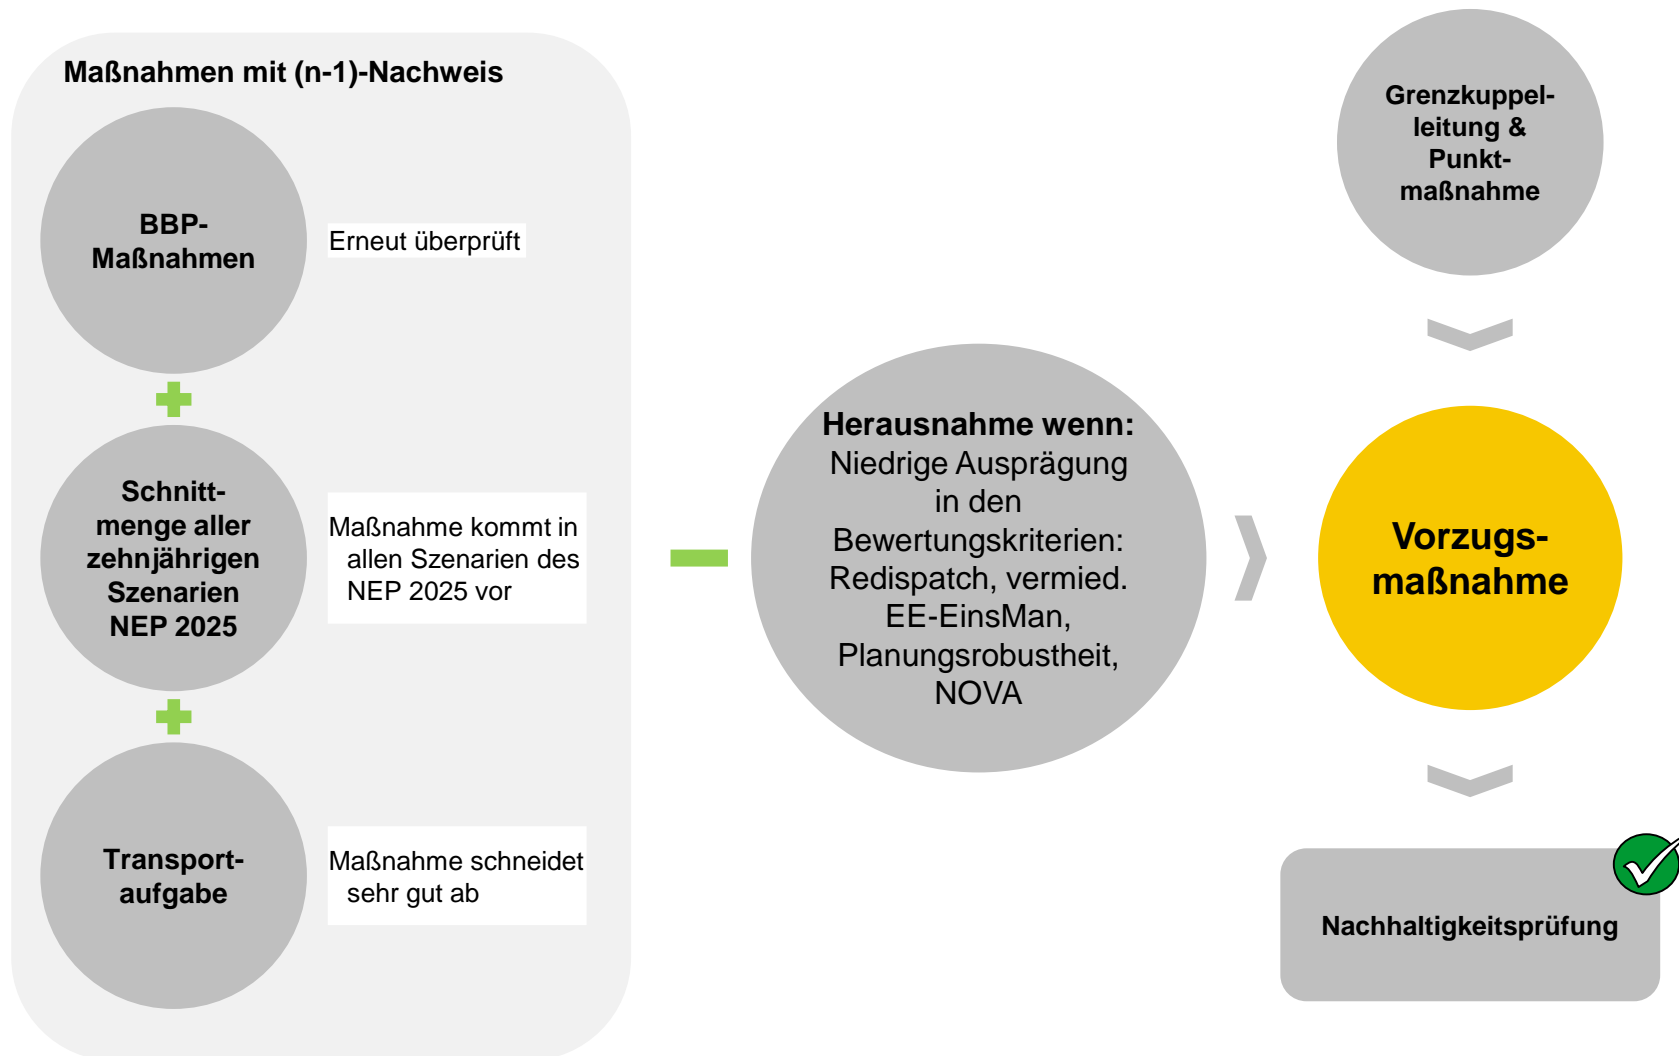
Maßnahmen mit (n-1)-Nachweis

BBP-Maßnahmen

Erneut überprüft

Schnittmenge aller zehnjährigen Szenarien NEP 2025

Maßnahme kommt in allen Szenarien des NEP 2025 vor

Transportaufgabe

Maßnahme schneidet sehr gut ab

Herausnahme wenn: Niedrige Ausprägung in den Bewertungskriterien: Redispatch, vermied. EE-EinsMan, Planungsrobustheit, NOVA

Grenzkuppelleitung & Punktmaßnahme

Vorzugsmaßnahme

Nachhaltigkeitsprüfung